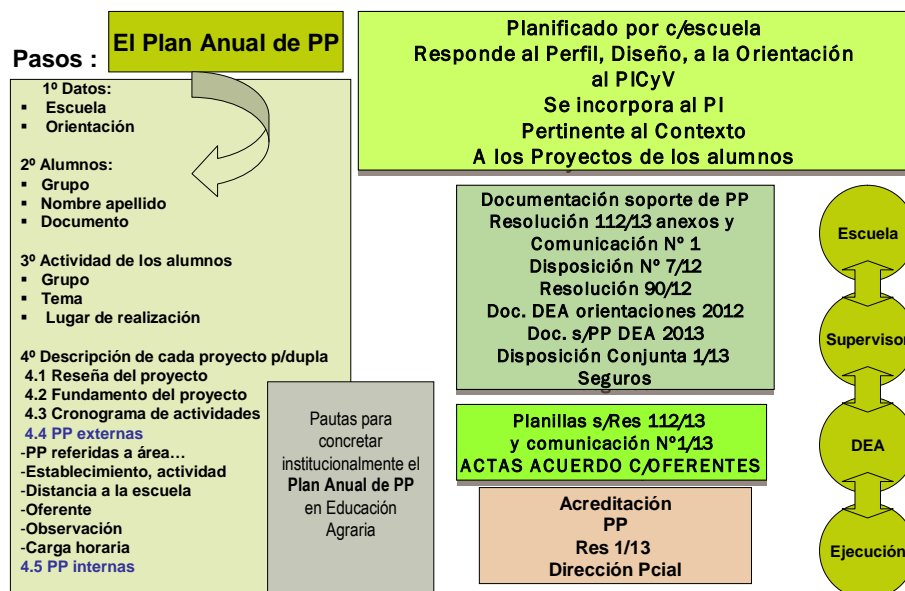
Pasos :

El Plan Anual de PP

1º Datos:
- Escuela
- Orientación

2º Alumnos:
- Grupo
- Nombre apellido
- Documento

3º Actividad de los alumnos
- Grupo
- Tema
- Lugar de realización

4º Descripción de cada proyecto p/dupla
4.1 Reseña del proyecto
4.2 Fundamento del proyecto
4.3 Cronograma de actividades
4.4 PP externas
-PP referidas a área…
-Establecimiento, actividad
-Distancia a la escuela
-Oferente
-Observación
-Carga horaria
4.5 PP internas

Pautas para concretar institucionalmente el Plan Anual de PP en Educación Agraria

Planificado por c/escuela
Responde al Perfil, Diseño, a la Orientación al PICyV
Se incorpora al PI
Pertinente al Contexto
A los Proyectos de los alumnos

Documentación soporte de PP
Resolución 112/13 anexos y Comunicación Nº 1
Disposición Nº 7/12
Resolución 90/12
Doc. DEA orientaciones 2012
Doc. s/PP DEA 2013
Disposición Conjunta 1/13
Seguros

Planillas s/Res 112/13
y comunicación Nº1/13
ACTAS ACUERDO C/OFERENTES

Acreditación
PP
Res 1/13
Dirección Pcial

Escuela
Supervisor
DEA
Ejecución